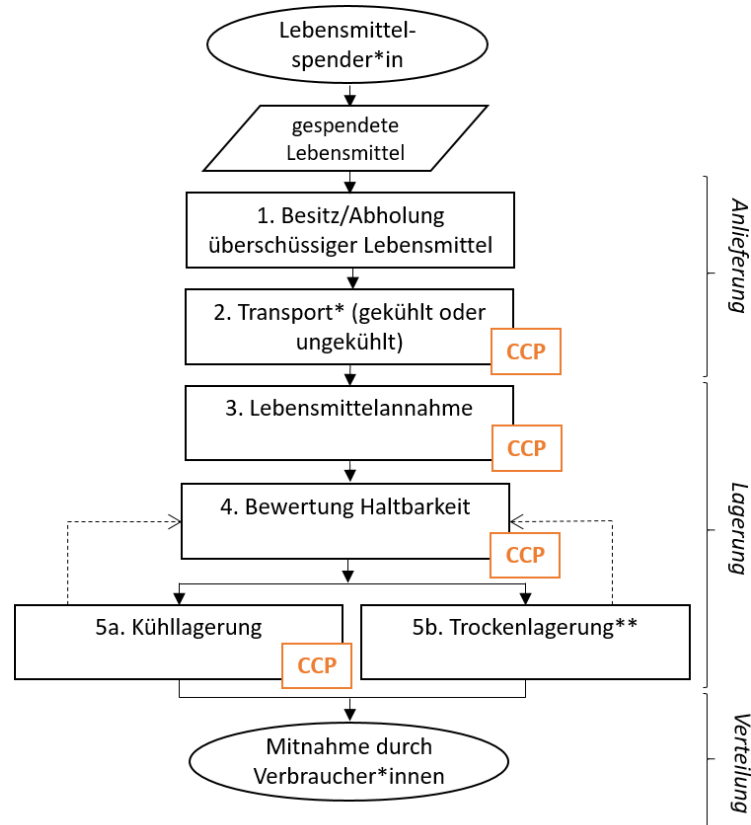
Lebensmittelspender*in

gespendete Lebensmittel

1. Besitz/Abholung überschüssiger Lebensmittel

2. Transport* (gekühlt oder ungekühlt)

CCP

3. Lebensmittelannahme

CCP

4. Bewertung Haltbarkeit

CCP

5a. Kühllagerung

CCP

5b. Trockenlagerung**

Mitnahme durch Verbraucher*innen

Anlieferung

Lagerung

Verteilung